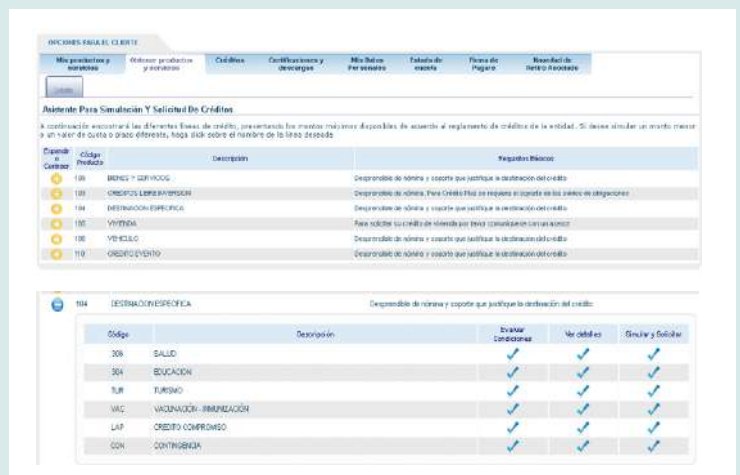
OPCIONES PARA EL CLIENTE

Mis productos y servicios | Obtener productos y servicios | Créditos | Certificaciones y descargas | Mis Datos Personales | Estado de cuenta | Firma de Pagaré | Novedad de Retiro Asociado

Inicio

Asistente Para Simulación Y Solicitud De Créditos

A continuación encontrará las diferentes líneas de crédito, presentando los montos máximos disponibles de acuerdo al reglamento de créditos de la entidad. Si desea simular un monto menor o un valor de cuota o plazo diferente, haga click sobre el nombre de la línea deseada

| Expandir o Contraer | Código Producto | Descripción | Requisitos Básicos |
|---|---|---|---|
| | 100 | BIENES Y SERVICIOS | Desprendible de nómina y soporte que justifique la destinación del crédito |
| | 103 | CREDITO LIBRE INVERSION | Desprendible de nómina. Para Crédito Plus se requiere el soporte de los saldos de obligaciones |
| | 104 | DESTINACION ESPECIFICA | Desprendible de nómina y soporte que justifique la destinación del crédito |
| | 105 | VIVIENDA | Para solicitar su crédito de vivienda por favor comunicarse con un asesor |
| | 108 | VEHICULO | Desprendible de nómina y soporte que justifique la destinación del crédito |
| | 110 | CREDITO EVENTO | Desprendible de nómina y soporte que justifique la destinación del crédito |

104 DESTINACION ESPECIFICA Desprendible de nómina y soporte que justifique la destinación del crédito

| Código | Descripción | Evaluar Condiciones | Ver detalles | Simular y Solicitar |
|---|---|---|---|---|
| 306 | SALUD | ✓ | ✓ | ✓ |
| 304 | EDUCACION | ✓ | ✓ | ✓ |
| TUR | TURISMO | ✓ | ✓ | ✓ |
| VAC | VACUNACION - INMUNIZACION | ✓ | ✓ | ✓ |
| LAP | CREDITO COMPROMISO | ✓ | ✓ | ✓ |
| CON | CONTINGENCIA | ✓ | ✓ | ✓ |